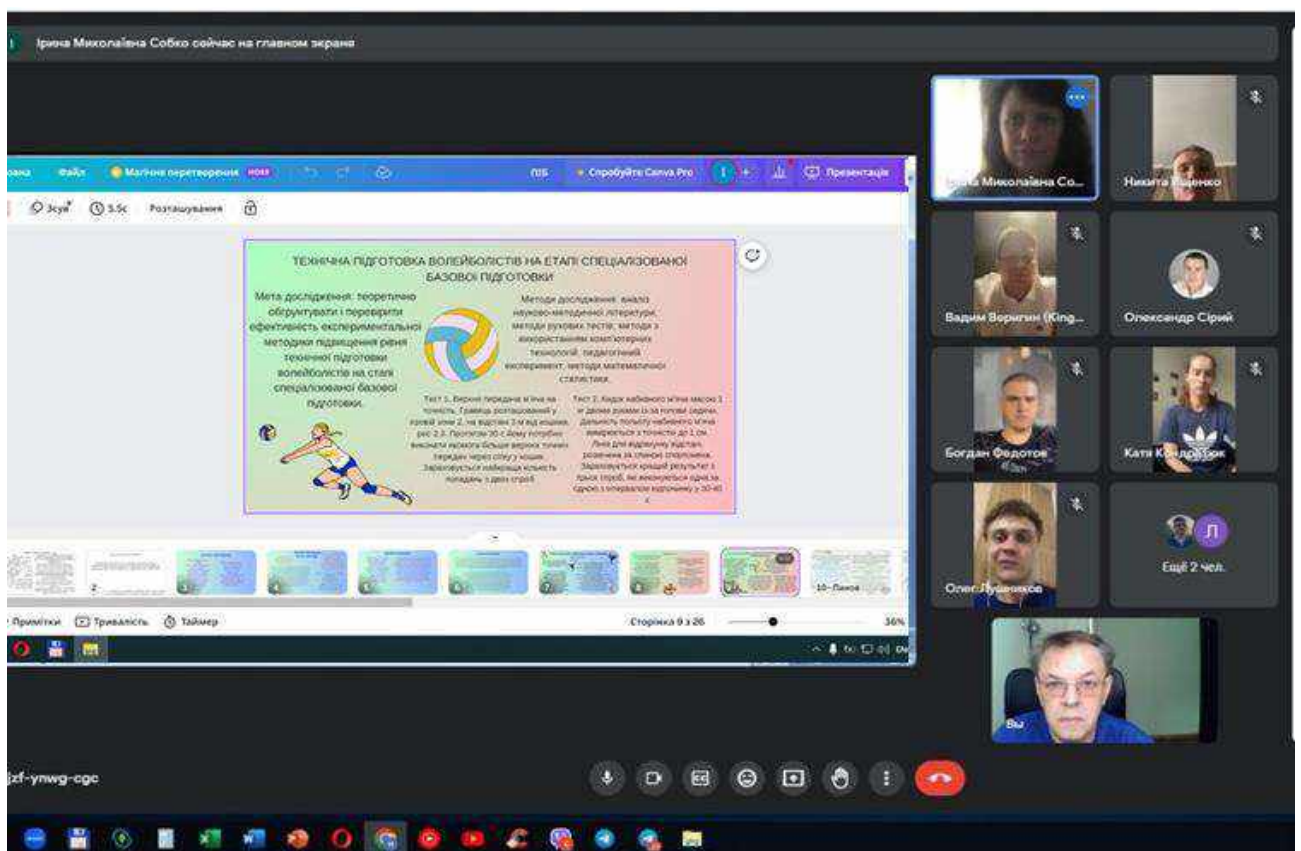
Ірина Миколаївна Собко сейчас на главном экране

овна Файл Магічне перетворення НОВЕ 115 Спробуйте Canva Pro Презентація

Зсув 5.5с Розташування

ТЕХНІЧНА ПІДГОТОВКА ВОЛЕЙБОЛІСТІВ НА ЕТАПІ СПЕЦІАЛІЗОВАНОЇ БАЗОВОЇ ПІДГОТОВКИ

Мета дослідження: теоретично обґрунтувати і перевірити ефективність експериментальної методики підвищення рівня технічної підготовки волейболістів на етапі спеціалізованої базової підготовки.

Методи дослідження: аналіз науково-методичної літератури, методи рухових тестів, методи з використанням комп'ютерних технологій, педагогічний експеримент, методи математичної статистики.

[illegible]

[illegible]

Примітки Тривалість Таймер Сторінка 9 з 26 36%

Ірина Миколаївна Со...
Никита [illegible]енко
Вадим Воргин (King...
Олександр Сірий
Богдан Федотов
Катя Ко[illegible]ук
Олег Лушников
Ещё 2 чел.
Вы

jzf-ynwg-cgc